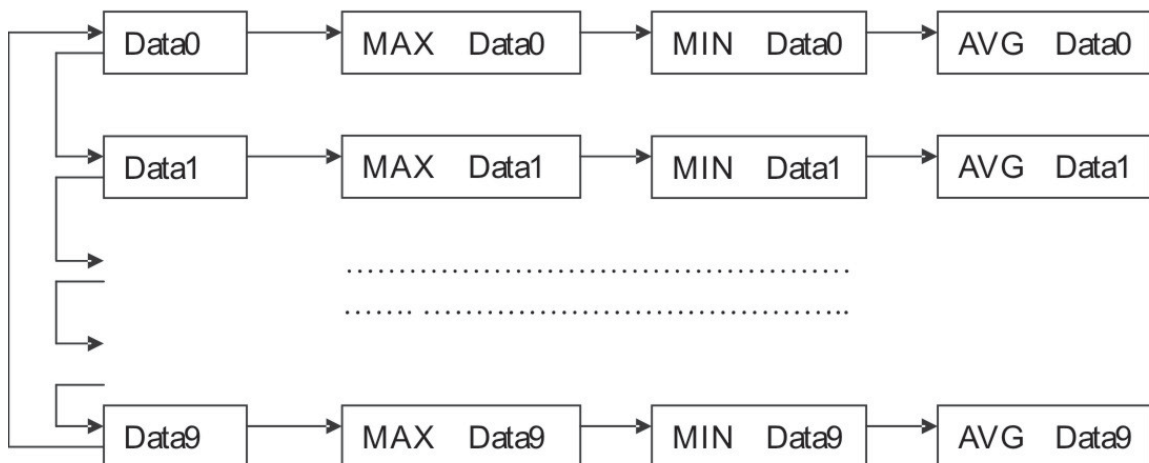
Data0
MAX Data0
MIN Data0
AVG Data0

Data1
MAX Data1
MIN Data1
AVG Data1

...............................................
....... ......................................

Data9
MAX Data9
MIN Data9
AVG Data9